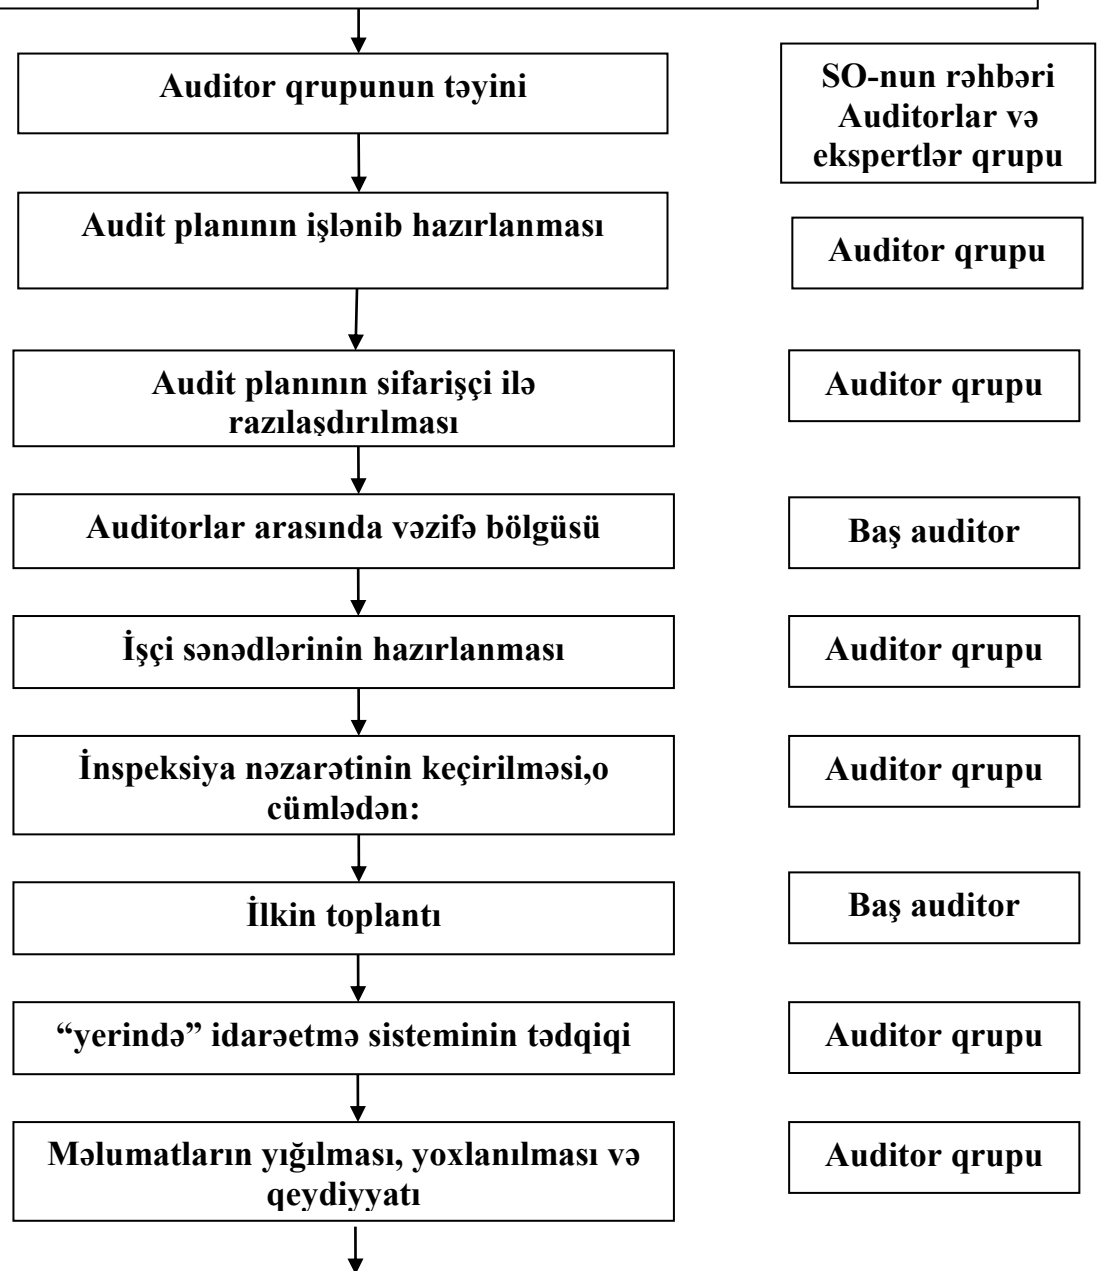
Auditor qrupunun təyini

SO-nun rəhbəri Auditorlar və ekspertlər qrupu

Audit planının işlənib hazırlanması

Auditor qrupu

Audit planının sifarişçi ilə razılaşdırılması

Auditor qrupu

Auditorlar arasında vəzifə bölgüsü

Baş auditor

İşçi sənədlərinin hazırlanması

Auditor qrupu

İnspeksiya nəzarətinin keçirilməsi,o cümlədən:

Auditor qrupu

İlkin toplantı

Baş auditor

“yerində” idarəetmə sisteminin tədqiqi

Auditor qrupu

Məlumatların yığılması, yoxlanılması və qeydiyyatı

Auditor qrupu